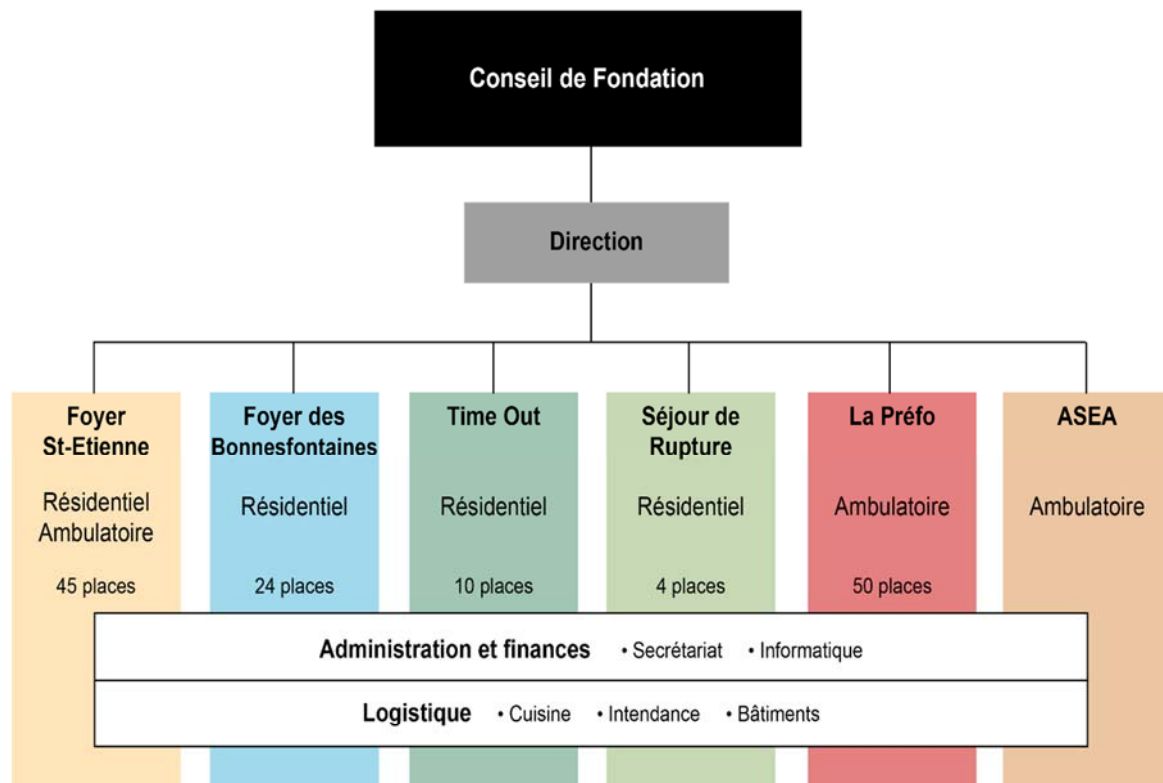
Conseil de Fondation

Direction

Foyer St-Etienne
Résidentiel Ambulatoire
45 places

Foyer des Bonnesfontaines
Résidentiel
24 places

Time Out
Résidentiel
10 places

Séjour de Rupture
Résidentiel
4 places

La Préfo
Ambulatoire
50 places

ASEA
Ambulatoire

Administration et finances • Secrétariat • Informatique

Logistique • Cuisine • Intendance • Bâtiments